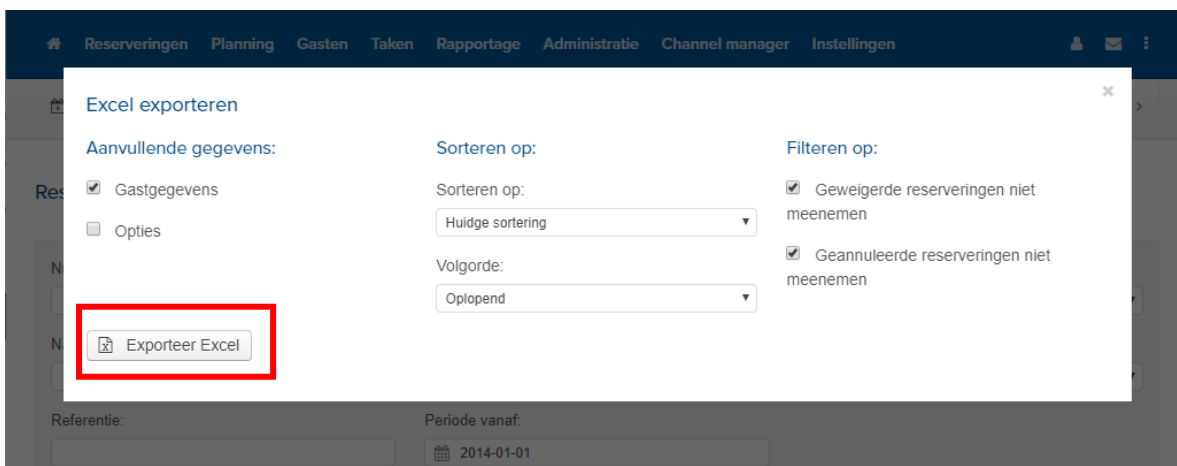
Reserveringen Planning Gasten Taken Rapportage Administratie Channel manager Instellingen

Excel exporteren

×

Aanvullende gegevens:

Gastgegevens

Opties

Sorteren op:

Sorteren op:

Huidge sortering

Volgorde:

Oplopend

Filteren op:

Geweigerde reserveringen niet meenemen

Geannuleerde reserveringen niet meenemen

Exporteer Excel

Res

N

N

Referentie:

Periode vanaf:

2014-01-01